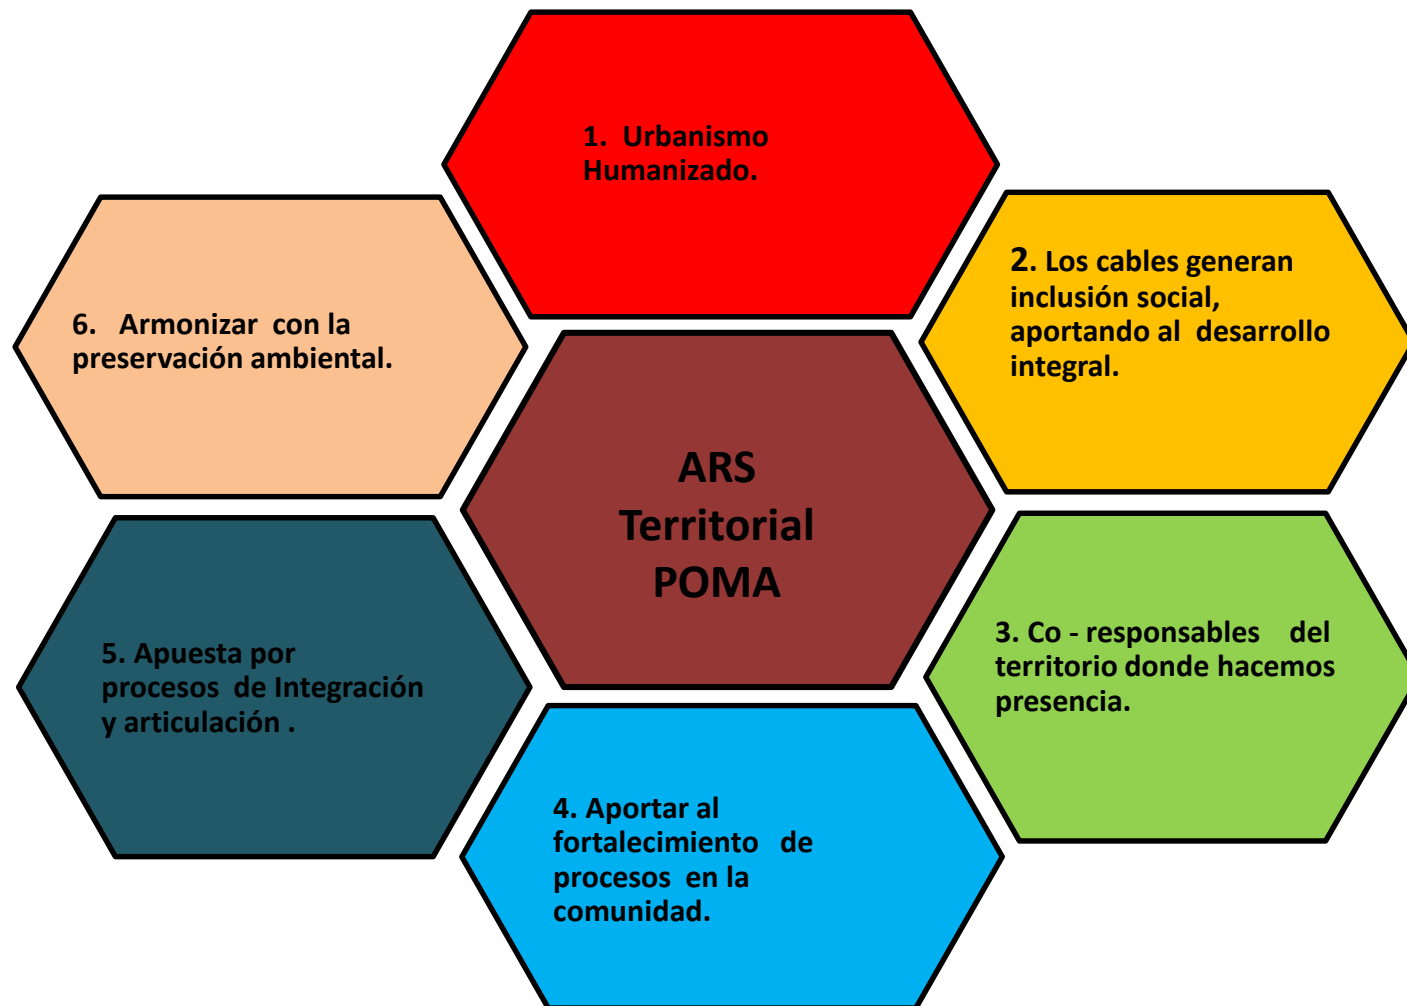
1. Urbanismo Humanizado.

2. Los cables generan inclusión social, aportando al desarrollo integral.

6. Armonizar con la preservación ambiental.

ARS Territorial POMA

3. Co - responsables del territorio donde hacemos presencia.

5. Apuesta por procesos de Integración y articulación .

4. Aportar al fortalecimiento de procesos en la comunidad.